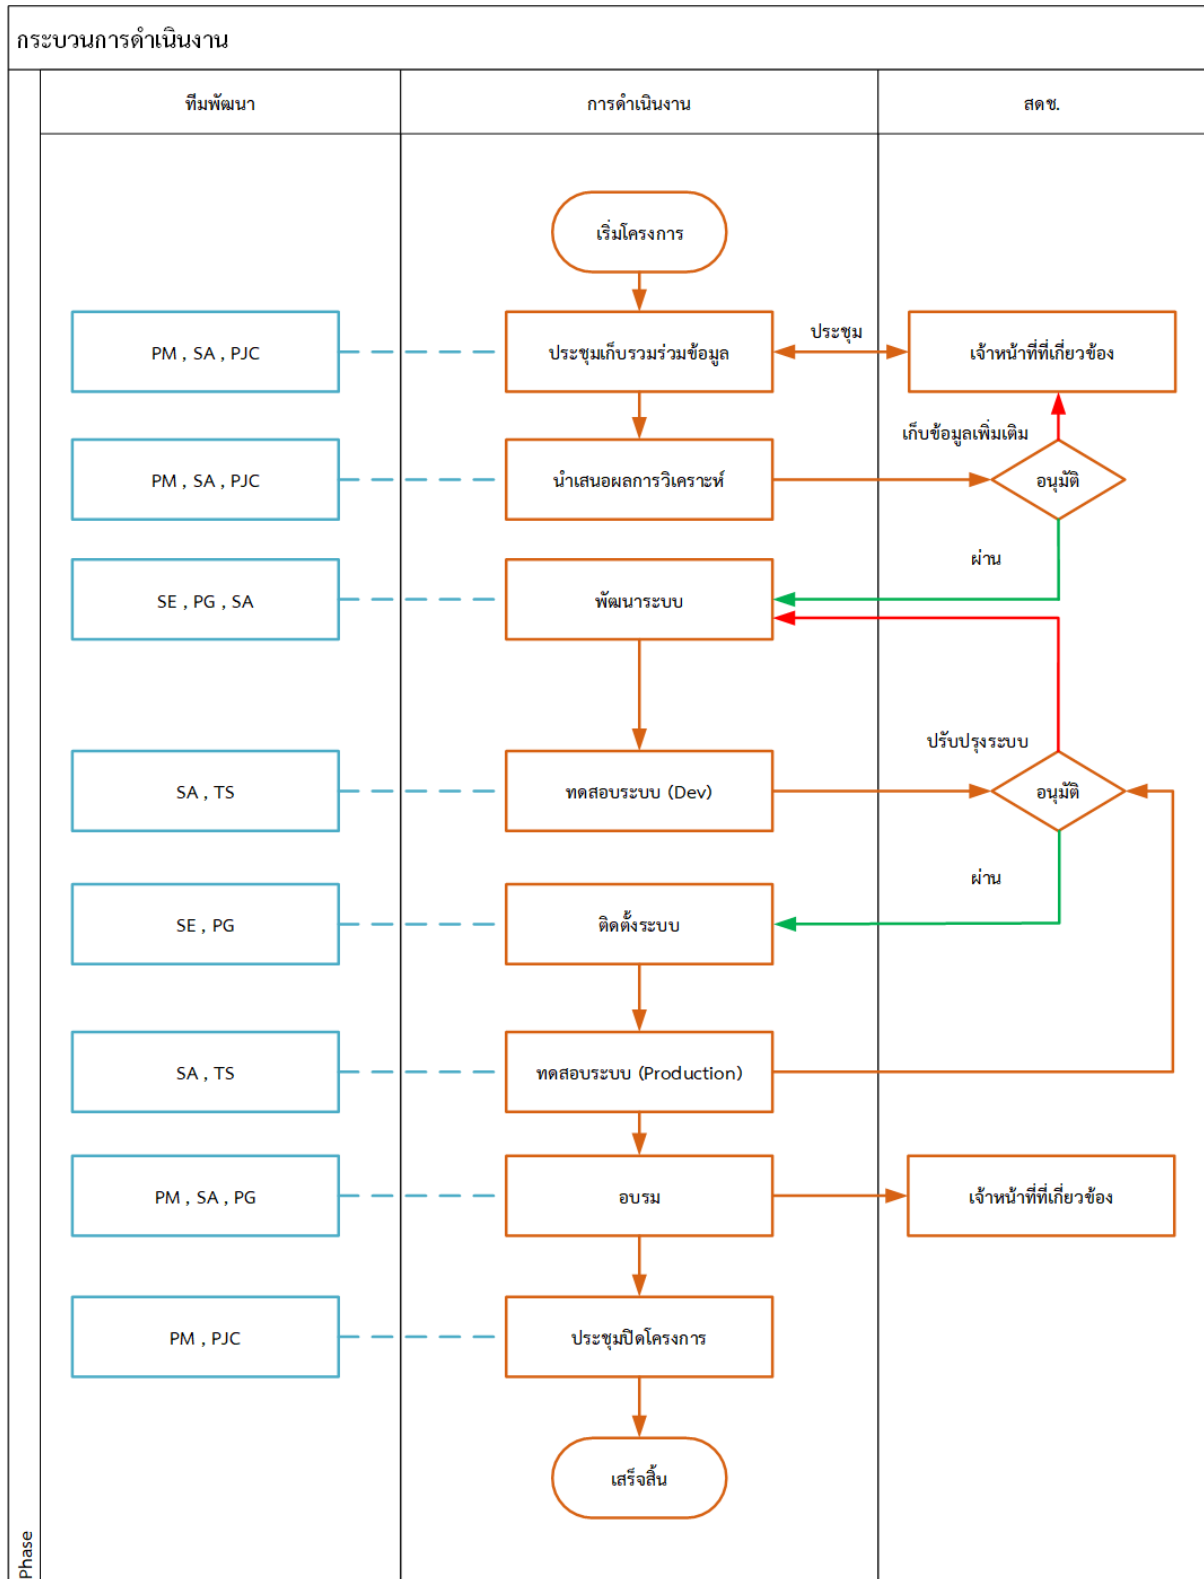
กระบวนการดำเนินงาน

ทีมพัฒนา

การดำเนินงาน

สดช.

เริ่มโครงการ

PM , SA , PJC

ประชุมเก็บรวมร่วมข้อมูล

ประชุม

เจ้าหน้าที่ที่เกี่ยวข้อง

เก็บข้อมูลเพิ่มเติม

PM , SA , PJC

นำเสนอผลการวิเคราะห์

อนุมัติ

ผ่าน

SE , PG , SA

พัฒนาระบบ

ปรับปรุงระบบ

SA , TS

ทดสอบระบบ (Dev)

อนุมัติ

ผ่าน

SE , PG

ติดตั้งระบบ

SA , TS

ทดสอบระบบ (Production)

PM , SA , PG

อบรม

เจ้าหน้าที่ที่เกี่ยวข้อง

PM , PJC

ประชุมปิดโครงการ

เสร็จสิ้น

Phase